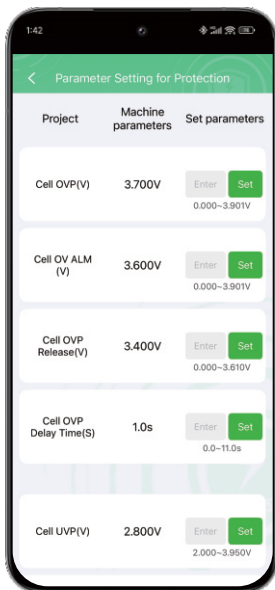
1:42

Parameter Setting for Protection

| Project | Machine parameters | Set parameters |
|---|---|---|
| Cell OVP(V) | 3.700V | Enter Set 0.000~3.901V |
| Cell OV ALM (V) | 3.600V | Enter Set 0.000~3.901V |
| Cell OVP Release(V) | 3.400V | Enter Set 0.000~3.610V |
| Cell OVP Delay Time(S) | 1.0s | Enter Set 0.0~11.0s |
| Cell UVP(V) | 2.800V | Enter Set 2.000~3.950V |